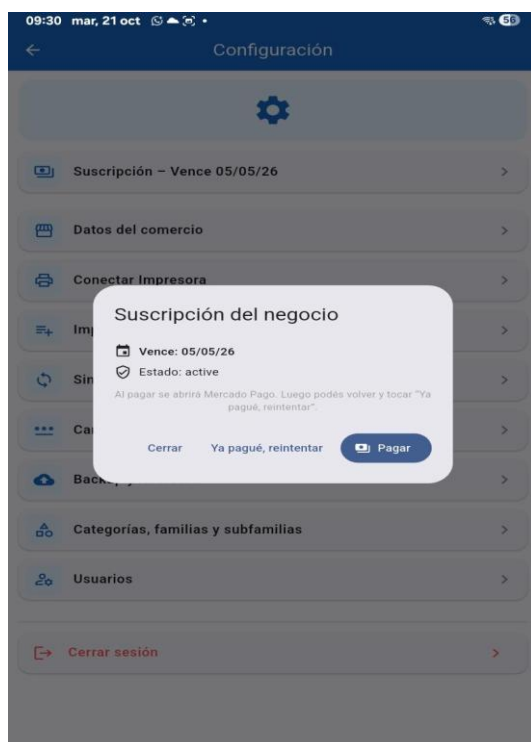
09:30 mar, 21 oct

56

Configuración

Suscripción – Vence 05/05/26

Datos del comercio

Conectar Impresora

Imp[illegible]

Sin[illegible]

Ca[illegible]

Back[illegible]

Categorías, familias y subfamilias

Usuarios

Cerrar sesión

Suscripción del negocio

Vence: 05/05/26

Estado: active

Al pagar se abrirá Mercado Pago. Luego podés volver y tocar "Ya pagué, reintentar".

Cerrar

Ya pagué, reintentar

Pagar